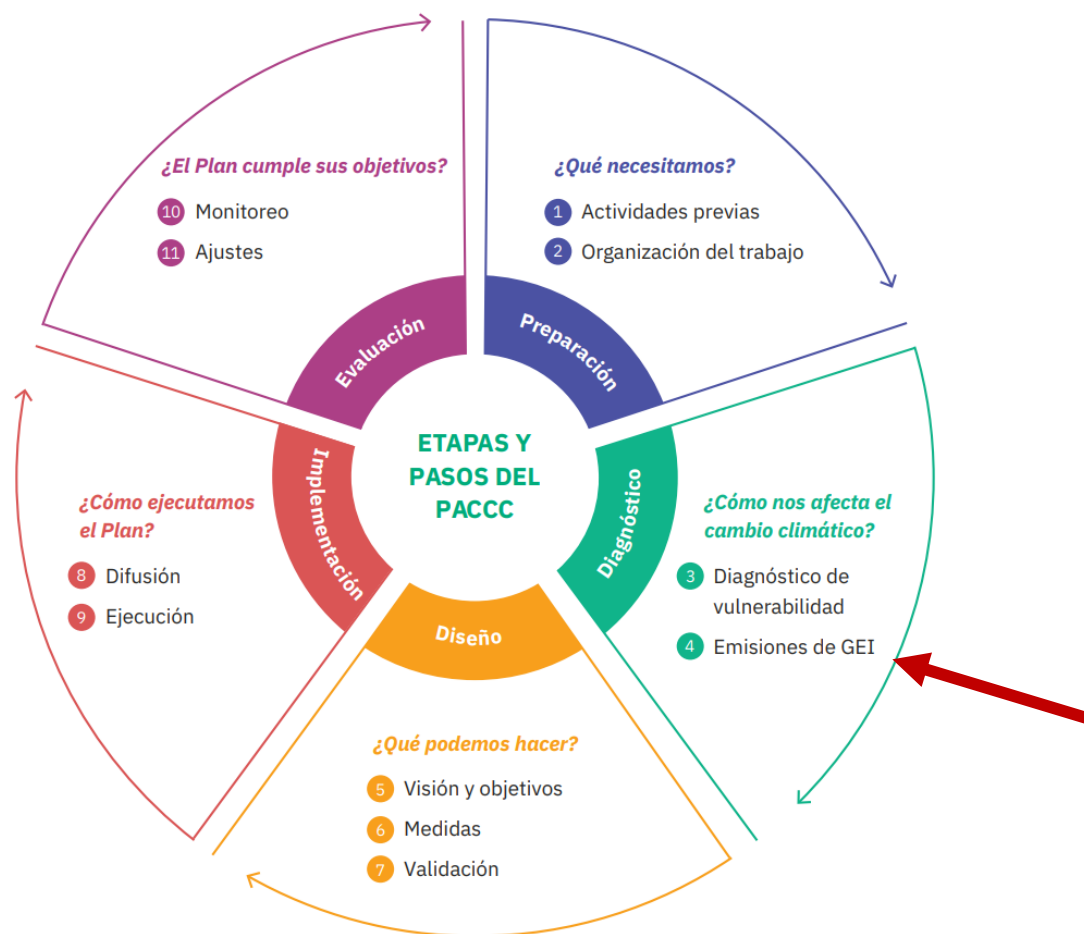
ETAPAS Y PASOS DEL PACCC

Preparación

¿Qué necesitamos?

1 Actividades previas

2 Organización del trabajo

Diagnóstico

¿Cómo nos afecta el cambio climático?

3 Diagnóstico de vulnerabilidad

4 Emisiones de GEI

Diseño

¿Qué podemos hacer?

5 Visión y objetivos

6 Medidas

7 Validación

Implementación

¿Cómo ejecutamos el Plan?

8 Difusión

9 Ejecución

Evaluación

¿El Plan cumple sus objetivos?

10 Monitoreo

11 Ajustes